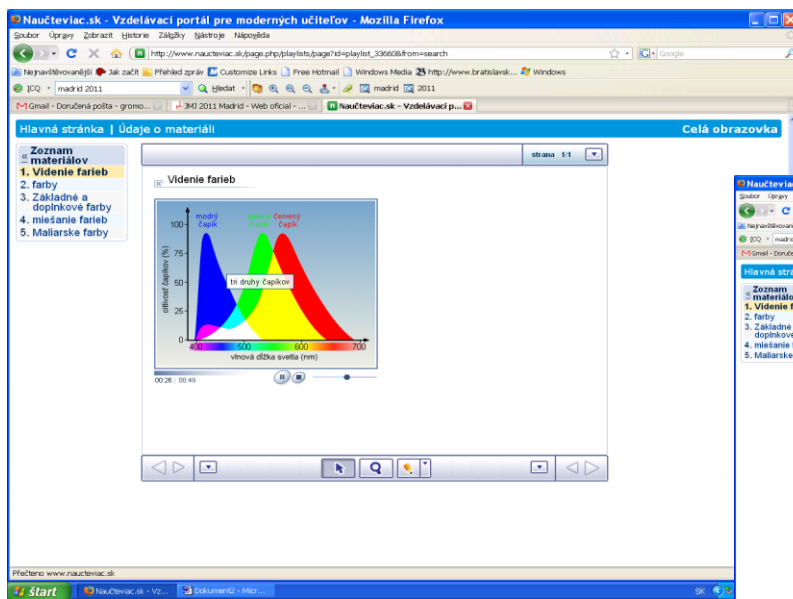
Naučteviac.sk - Vzdelávací portál pre moderných učiteľov - Mozilla Firefox

Soubor Úpravy Zobrazit Historie Záložky Nástroje Nápověda

http://www.naucteviac.sk/page.php/playlists/page?id=playlist_33660&from=search

Google

Nejnavštěvovanější Jak začít Přehled zpráv Customize Links Free Hotmail Windows Media http://www.bratislavsk... Windows

ICQ madrid 2011 Hledat madrid 2011

Gmail - Doručená pošta - gromo... JMJ 2011 Madrid - Web oficial - ... Naučteviac.sk - Vzdelávací p...

Hlavná stránka | Údaje o materiáli

Celá obrazovka

« Zoznam materiálov

1. Videnie farieb
2. farby
3. Základné a doplnkové farby
4. miešanie farieb
5. Maliarske farby

strana 1/1

Videnie farieb

modrý čapík

zelený čapík

červený čapík

100

75

50

25

0

citlivosť čapíkov (%)

tri druhy čapíkov

400 500 600 700

vlnová dĺžka svetla (nm)

00:26 | 00:49

Přečteno www.naucteviac.sk

start Naučteviac.sk - Vz... Dokument2 - Micr...

SK

Naučteviac

Soubor Úpravy

Nejnavštěvovanější

ICQ madrid

Gmail - Doruče

Hlavná strá

Zoznam materiálo

1. Videnie f
2. farby
3. Základné doplnkové
4. miešanie
5. Maliarske